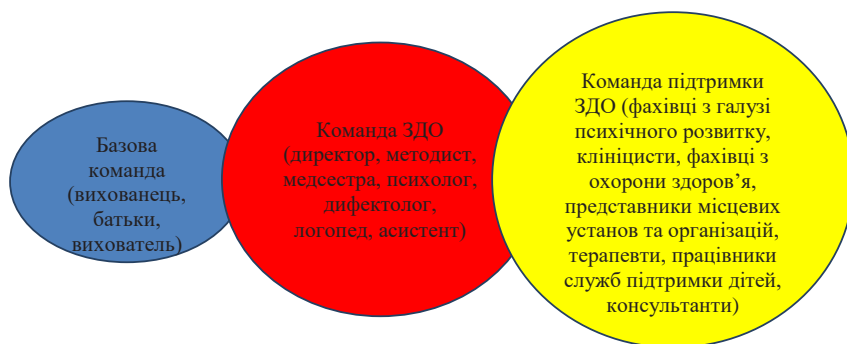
Базова команда (вихованець, батьки, вихователь)

Команда ЗДО (директор, методист, медсестра, психолог, дифектолог, логопед, асистент)

Команда підтримки ЗДО (фахівці з галузі психічного розвитку, клініцисти, фахівці з охорони здоров'я, представники місцевих установ та організацій, терапевти, працівники служб підтримки дітей, консультанти)